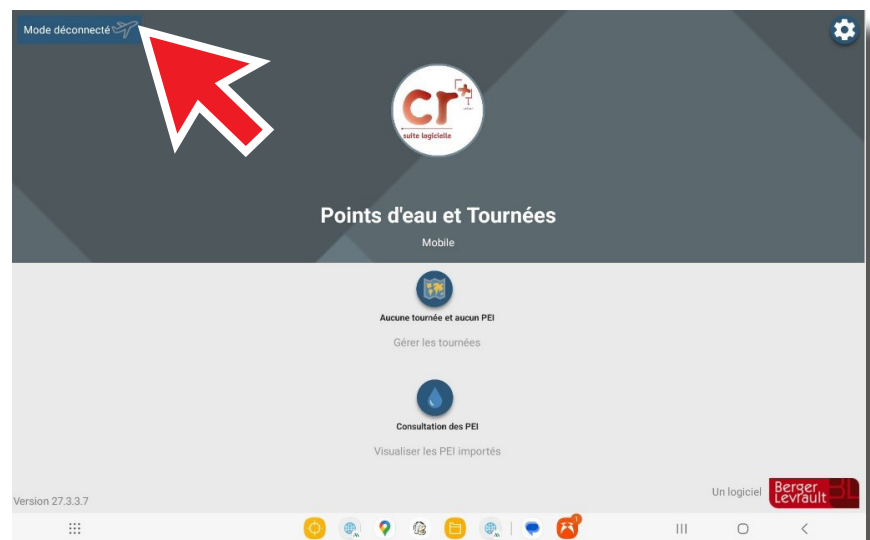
Mode déconnecté

cr+
suite logicielle

Points d'eau et Tournées

Mobile

Aucune tournée et aucun PEI

Gérer les tournées

Consultation des PEI

Visualiser les PEI importés

Version 27.3.3.7

Un logiciel Berger Levrault BL